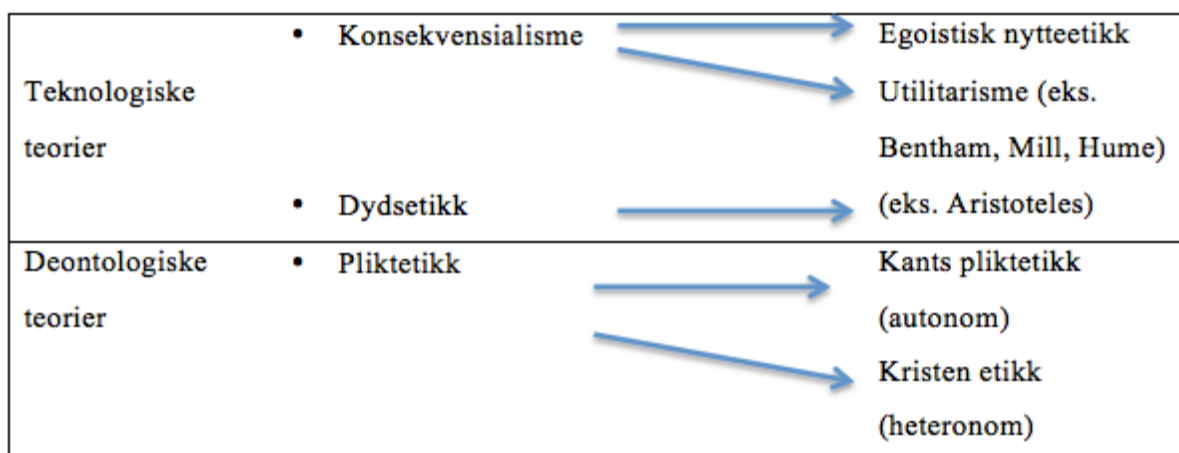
| | | |
|---|---|---|
| Teknologiske teorier | • Konsekvensialisme<br>• Dydsetikk | Egoistisk nytteetikk<br>Utilitarisme (eks. Bentham, Mill, Hume)<br>(eks. Aristoteles) |
| Deontologiske teorier | • Pliktetikk | Kants pliktetikk (autonom)<br>Kristen etikk (heteronom) |